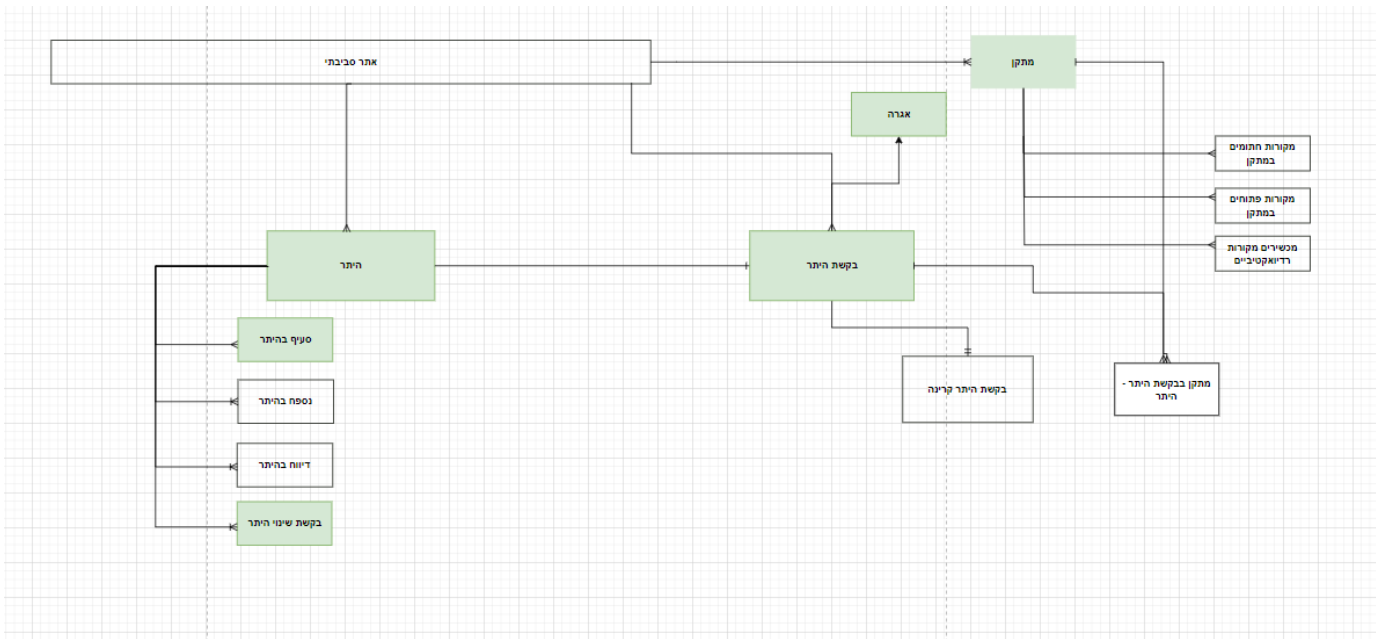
אתר סביבתי

מתקן

אגרה

מקורות חתומים במתקן

מקורות פתוחים במתקן

מכשירים מקורות רדיואקטיביים

היתר

בקשת היתר

סעיף בהיתר

נספח בהיתר

דיווח בהיתר

בקשת שינוי היתר

בקשת היתר קרינה

מתקן בבקשת היתר - היתר